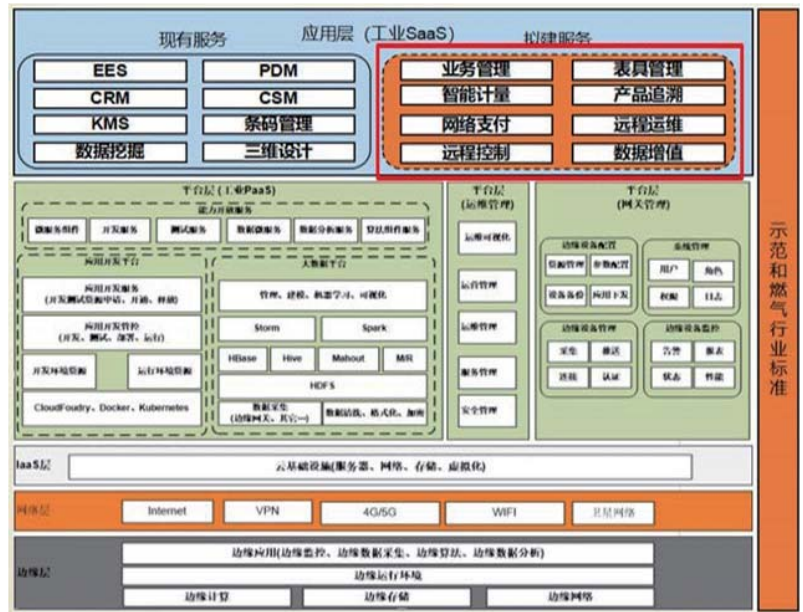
应用层（工业SaaS）

现有服务

EES
PDM
CRM
CSM
KMS
条码管理
数据挖掘
三维设计

拟建服务

业务管理
表具管理
智能计量
产品追溯
网络支付
远程运维
远程控制
数据增值

平台层（工业PaaS）

能力开放服务

微服务组件
开发服务
测试服务
数据微服务
数据分析服务
算法组件服务

应用开发平台

应用开发服务（开发测试资源申请、开通、释放）

应用开发管控（开发、测试、部署、运行）

开发环境资源
运行环境资源

CloudFoudry、Docker、Kubernetes

大数据平台

管理、建模、机器学习、可视化

Storm
Spark
HBase
Hive
Mahout
M/R
HDFS

数据采集（边缘网关、其它）
数据清洗、格式化、加密

平台层（运维管理）

运维可视化
运营管理
运维管理
服务管理
安全管理

平台层（网关管理）

边缘设备配置

资源管理
参数配置
设备备份
应用下发

系统管理

用户
角色
权限
日志

边缘设备管理

采集
推送
连接
认证

边缘设备监控

告警
报表
状态
性能

IaaS层

云基础设施（服务器、网络、存储、虚拟化）

网络层

Internet
VPN
4G/5G
WIFI
卫星网络

边缘层

边缘应用（边缘监控、边缘数据采集、边缘算法、边缘数据分析）

边缘运行环境

边缘计算
边缘存储
边缘网络

示范和燃气行业标准